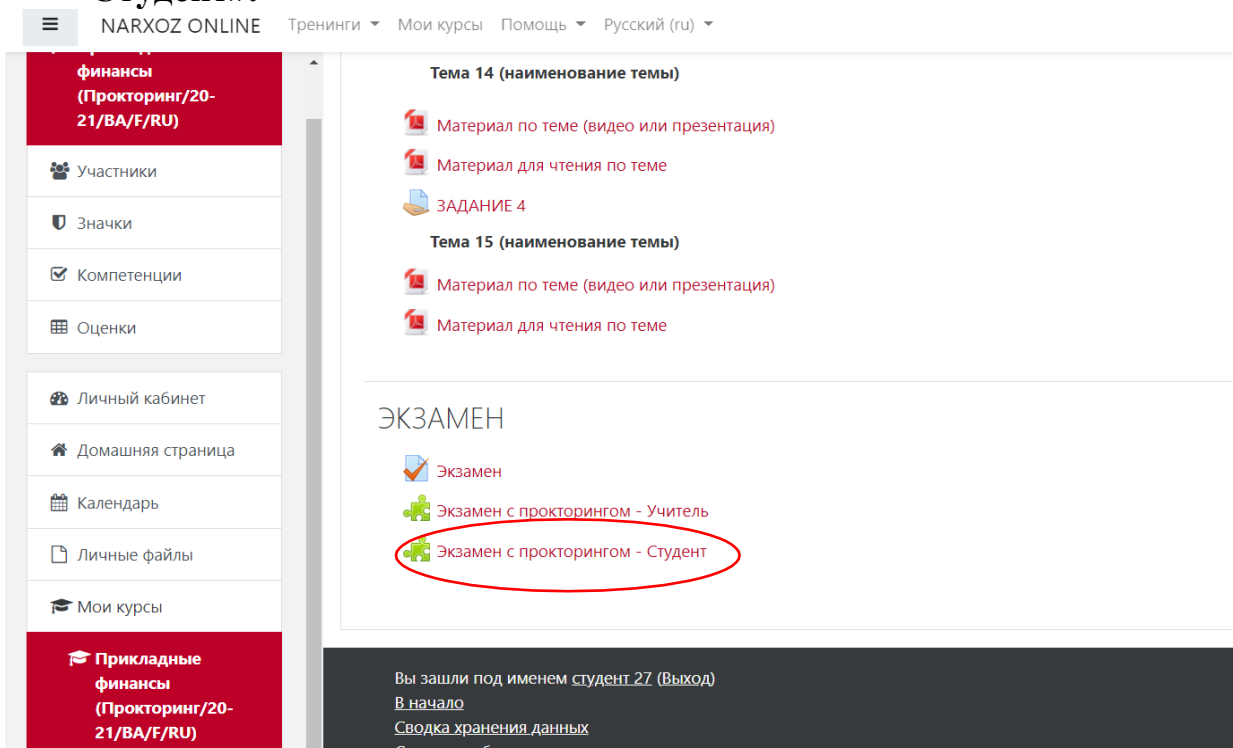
Студент:

NARXOZ ONLINE Тренинги Мои курсы Помощь Русский (ru)

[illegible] финансы (Прокторинг/20-21/BA/F/RU)

Участники

Значки

Компетенции

Оценки

Личный кабинет

Домашняя страница

Календарь

Личные файлы

Мои курсы

Прикладные финансы (Прокторинг/20-21/BA/F/RU)

Тема 14 (наименование темы)

Материал по теме (видео или презентация)

Материал для чтения по теме

ЗАДАНИЕ 4

Тема 15 (наименование темы)

Материал по теме (видео или презентация)

Материал для чтения по теме

ЭКЗАМЕН

Экзамен

Экзамен с прокторингом - Учитель

Экзамен с прокторингом - Студент

Вы зашли под именем студент 27 (Выход)
В начало
Сводка хранения данных
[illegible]